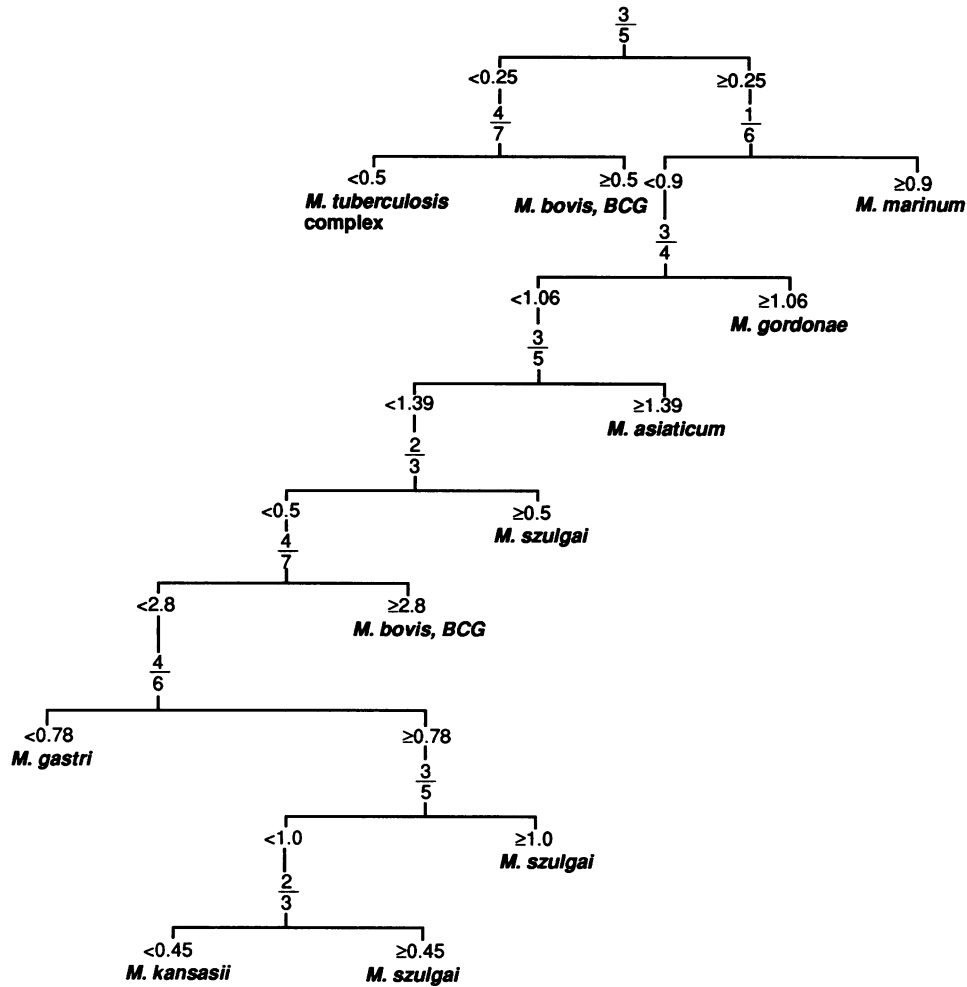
$\frac{3}{5}$

<0.25

$\frac{4}{7}$

<0.5
M. tuberculosis complex

≥0.5
M. bovis, BCG

≥0.25

$\frac{1}{6}$

<0.9

$\frac{3}{4}$

<1.06

$\frac{3}{5}$

<1.39

$\frac{2}{3}$

<0.5

$\frac{4}{7}$

<2.8

$\frac{4}{6}$

<0.78
M. gastri

≥0.78

$\frac{3}{5}$

<1.0

$\frac{2}{3}$

<0.45
M. kansasii

≥0.45
M. szulgai

≥1.0
M. szulgai

≥2.8
M. bovis, BCG

≥0.5
M. szulgai

≥1.39
M. asiaticum

≥1.06
M. gordonae

≥0.9
M. marinum